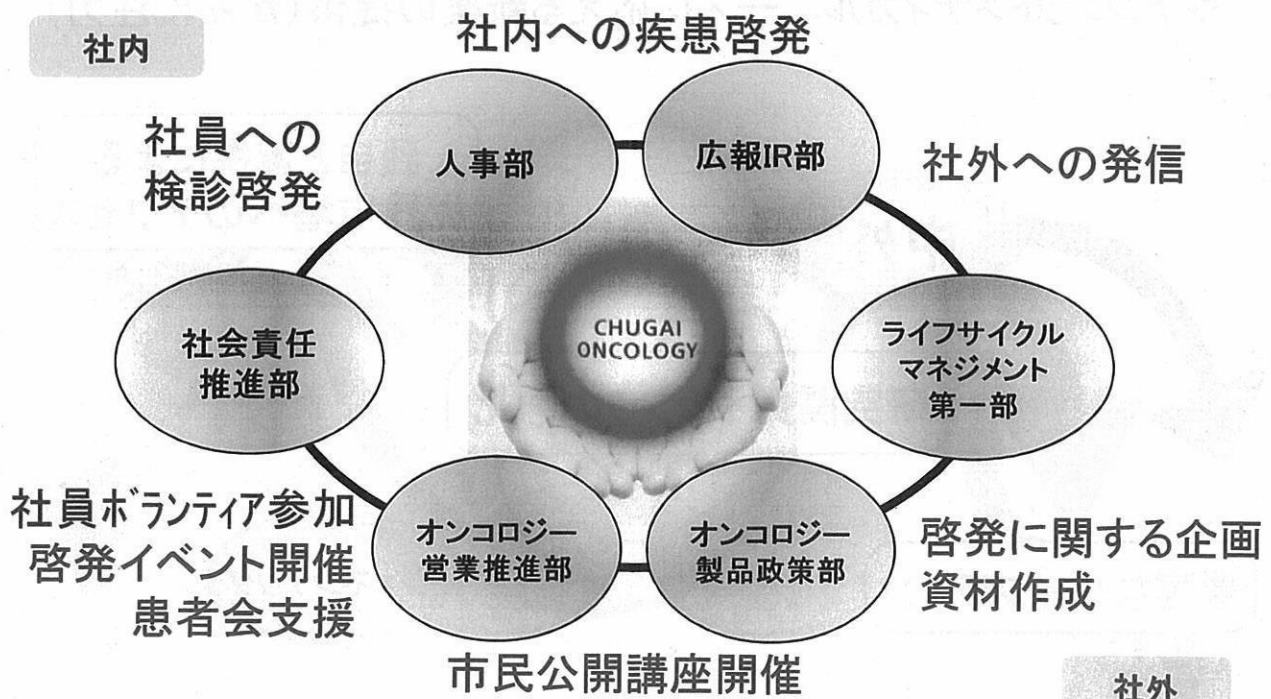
社内

社内への疾患啓発

社員への検診啓発

人事部

広報IR部

社外への発信

社会責任推進部

CHUGAI ONCOLOGY

ライフサイクルマネジメント第一部

社員ボランティア参加
啓発イベント開催
患者会支援

オンコロジー営業推進部

オンコロジー製品政策部

啓発に関する企画
資材作成

市民公開講座開催

社外